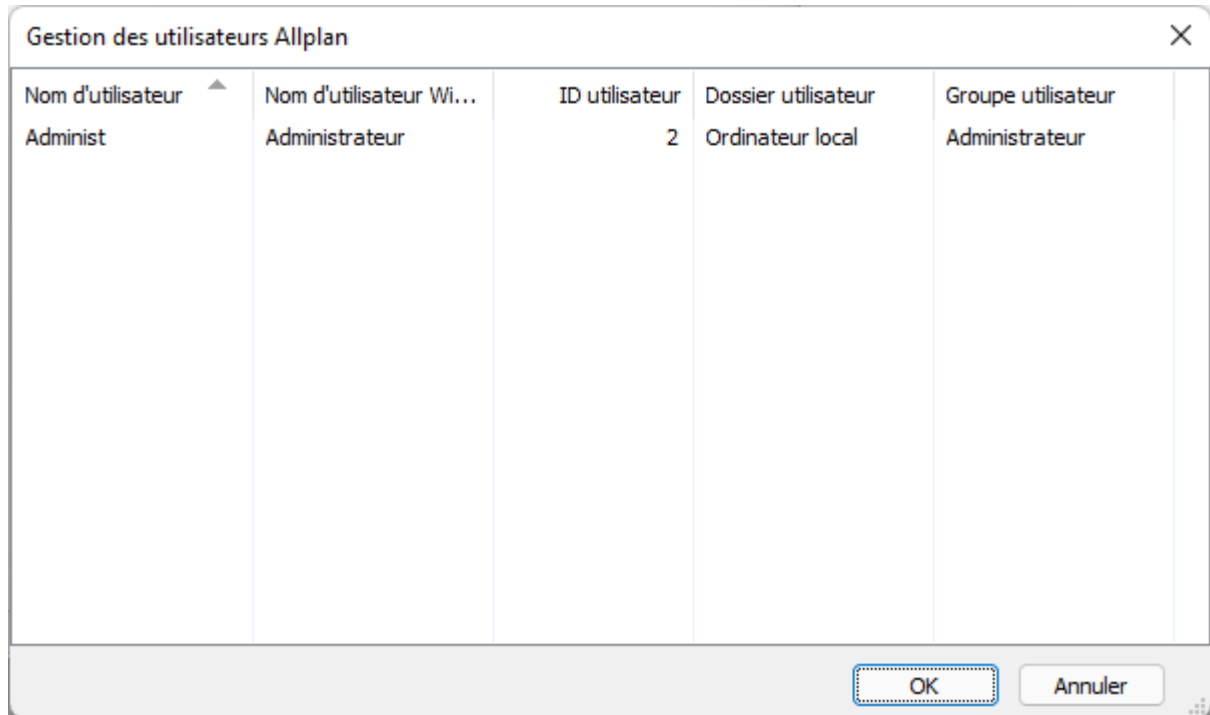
Gestion des utilisateurs Allplan

| Nom d'utilisateur | Nom d'utilisateur Wi... | ID utilisateur | Dossier utilisateur | Groupe utilisateur |
|---|---|---|---|---|
| Administ | Administrateur | 2 | Ordinateur local | Administrateur |

OK
Annuler